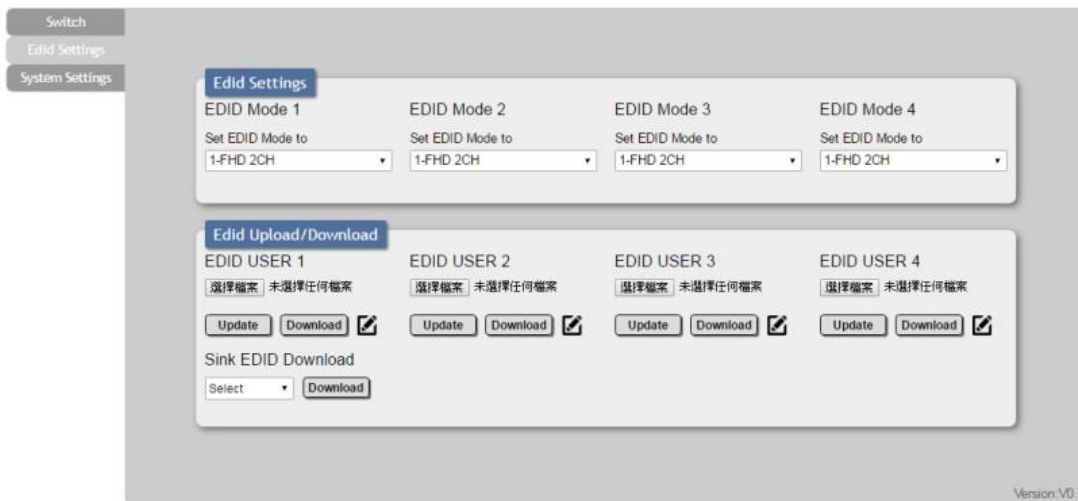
Switch
Edid Settings
System Settings

Edid Settings

EDID Mode 1
Set EDID Mode to
1-FHD 2CH

EDID Mode 2
Set EDID Mode to
1-FHD 2CH

EDID Mode 3
Set EDID Mode to
1-FHD 2CH

EDID Mode 4
Set EDID Mode to
1-FHD 2CH

Edid Upload/Download

EDID USER 1
選擇檔案 未選擇任何檔案
Update Download

EDID USER 2
選擇檔案 未選擇任何檔案
Update Download

EDID USER 3
選擇檔案 未選擇任何檔案
Update Download

EDID USER 4
選擇檔案 未選擇任何檔案
Update Download

Sink EDID Download
Select Download

Version:V0.